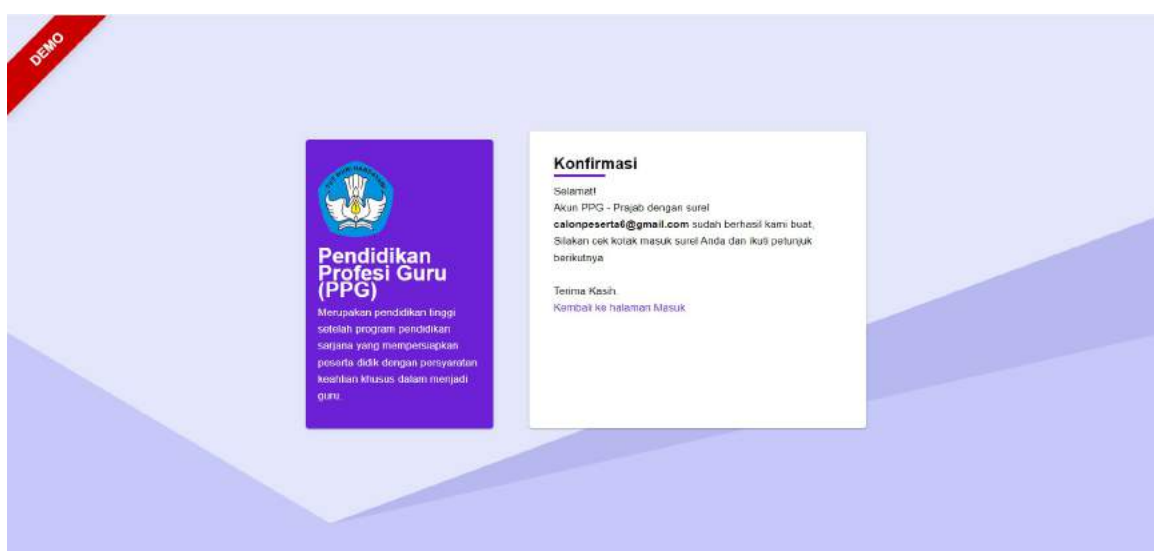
DEMO

TUT WURI HANDAYANI

Pendidikan Profesi Guru (PPG)

Merupakan pendidikan tinggi setelah program pendidikan sarjana yang mempersiapkan peserta didik dengan persyaratan keahlian khusus dalam menjadi guru.

Konfirmasi

Selamat!
Akun PPG - Prajab dengan surel **calonpeserta6@gmail.com** sudah berhasil kami buat. Silakan cek kotak masuk surel Anda dan ikuti petunjuk berikutnya

Terima Kasih.
Kembali ke halaman Masuk